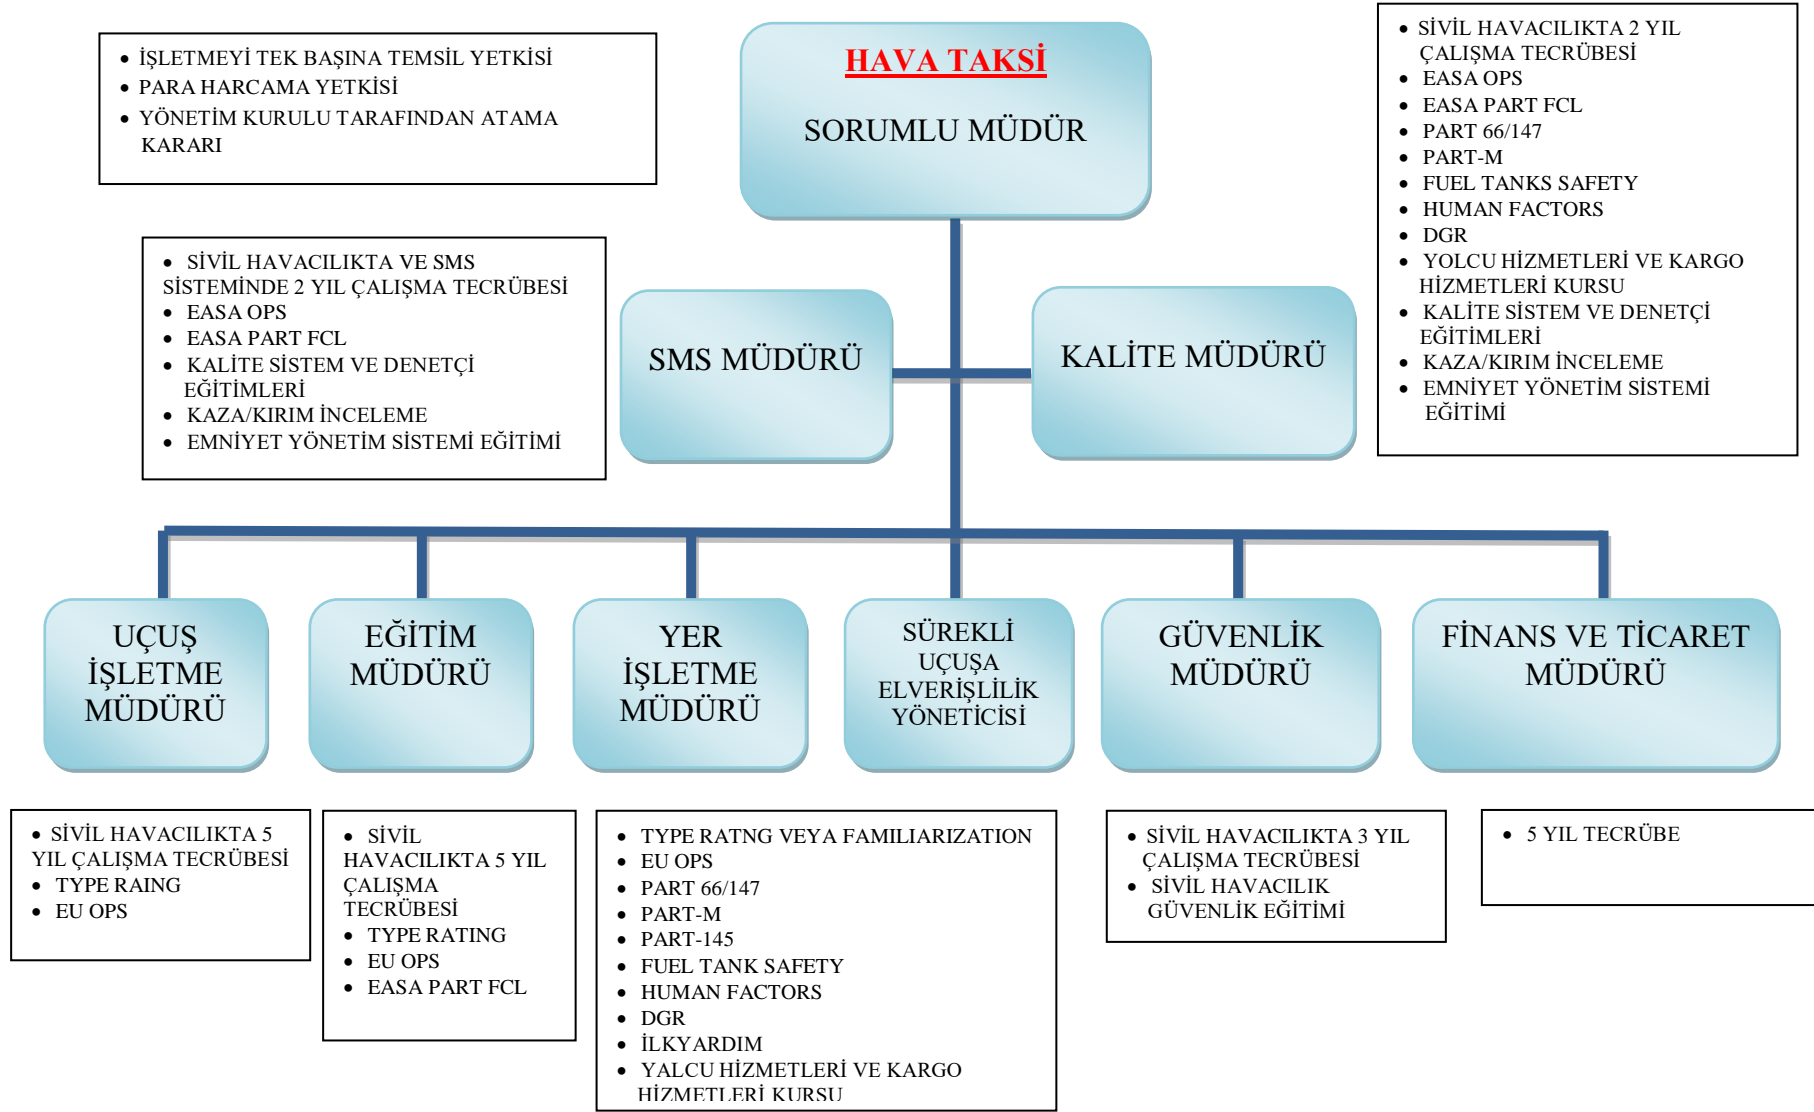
- İŞLETMEYİ TEK BAŞINA TEMSİL YETKİSİ
- PARA HARCAMA YETKİSİ
- YÖNETİM KURULU TARAFINDAN ATAMA KARARI

HAVA TAKSİ

SORUMLU MÜDÜR

- SİVİL HAVACILIKTA 2 YIL ÇALIŞMA TECRÜBESİ
- EASA OPS
- EASA PART FCL
- PART 66/147
- PART-M
- FUEL TANKS SAFETY
- HUMAN FACTORS
- DGR
- YOLCU HİZMETLERİ VE KARGO HİZMETLERİ KURSU
- KALİTE SİSTEM VE DENETÇİ EĞİTİMLERİ
- KAZA/KIRIM İNCELEME
- EMNİYET YÖNETİM SİSTEMİ EĞİTİMİ

- SİVİL HAVACILIKTA VE SMS SİSTEMİNDE 2 YIL ÇALIŞMA TECRÜBESİ
- EASA OPS
- EASA PART FCL
- KALİTE SİSTEM VE DENETÇİ EĞİTİMLERİ
- KAZA/KIRIM İNCELEME
- EMNİYET YÖNETİM SİSTEMİ EĞİTİMİ

SMS MÜDÜRÜ

KALİTE MÜDÜRÜ

UÇUŞ İŞLETME MÜDÜRÜ

EĞİTİM MÜDÜRÜ

YER İŞLETME MÜDÜRÜ

SÜREKLİ UÇUŞA ELVERİŞLİLİK YÖNETİCİSİ

GÜVENLİK MÜDÜRÜ

FİNANS VE TİCARET MÜDÜRÜ

- SİVİL HAVACILIKTA 5 YIL ÇALIŞMA TECRÜBESİ
- TYPE RAING
- EU OPS

- SİVİL HAVACILIKTA 5 YIL ÇALIŞMA TECRÜBESİ
- TYPE RATING
- EU OPS
- EASA PART FCL

- TYPE RATNG VEYA FAMILIARIZATION
- EU OPS
- PART 66/147
- PART-M
- PART-145
- FUEL TANK SAFETY
- HUMAN FACTORS
- DGR
- İLKYARDIM
- YALCU HİZMETLERİ VE KARGO HİZMETLERİ KURSU

- SİVİL HAVACILIKTA 3 YIL ÇALIŞMA TECRÜBESİ
- SİVİL HAVACILIK GÜVENLİK EĞİTİMİ

- 5 YIL TECRÜBE